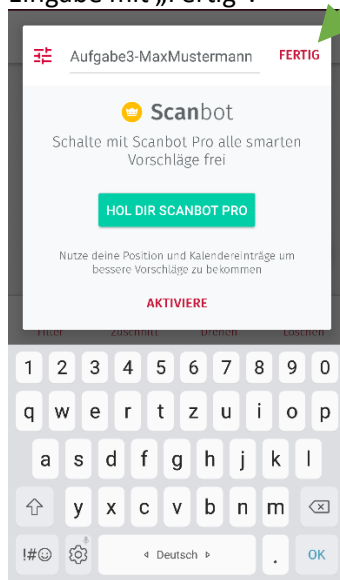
Eingabe mit „Fertig".

Aufgabe3-MaxMustermann FERTIG

Scanbot

Schalte mit Scanbot Pro alle smarten Vorschläge frei

HOL DIR SCANBOT PRO

Nutze deine Position und Kalendereinträge um bessere Vorschläge zu bekommen

AKTIVIERE

Filter Zuschnitt Drehen Löschen

1 2 3 4 5 6 7 8 9 0
q w e r t z u i o p
a s d f g h j k l
y x c v b n m
!#☺ Deutsch . OK